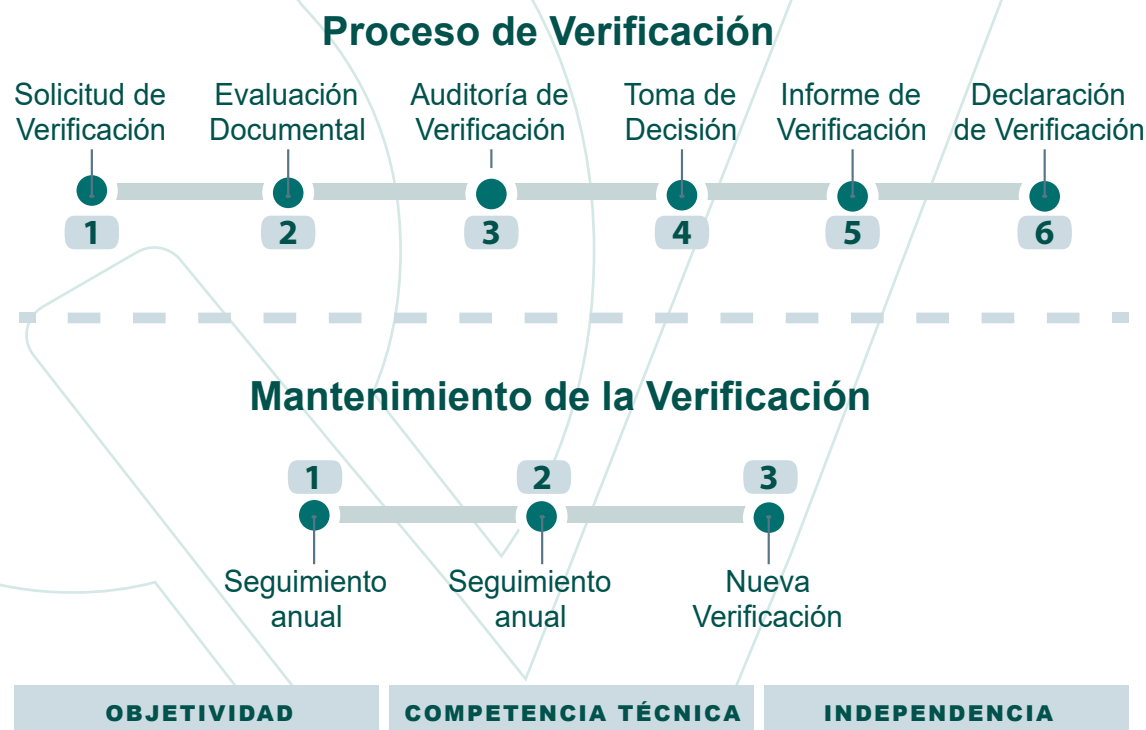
Proceso de Verificación

Solicitud de Verificación
1

Evaluación Documental
2

Auditoría de Verificación
3

Toma de Decisión
4

Informe de Verificación
5

Declaración de Verificación
6

Mantenimiento de la Verificación

1
Seguimiento anual

2
Seguimiento anual

3
Nueva Verificación

OBJETIVIDAD

COMPETENCIA TÉCNICA

INDEPENDENCIA